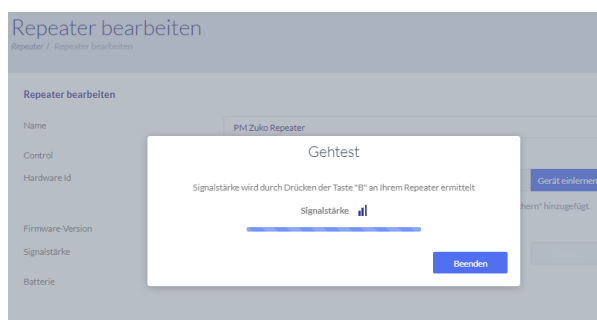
Repeater bearbeiten
Repeater / Repeater bearbeiten

Repeater bearbeiten

Name
PM Zuko Repeater

Control

Hardware Id
Gerät einlernen
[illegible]hern" hinzugefügt

Firmware-Version

Signalstärke

Batterie

Gehtest

Signalstärke wird durch Drücken der Taste "B" an Ihrem Repeater ermittelt

Signalstärke

Beenden